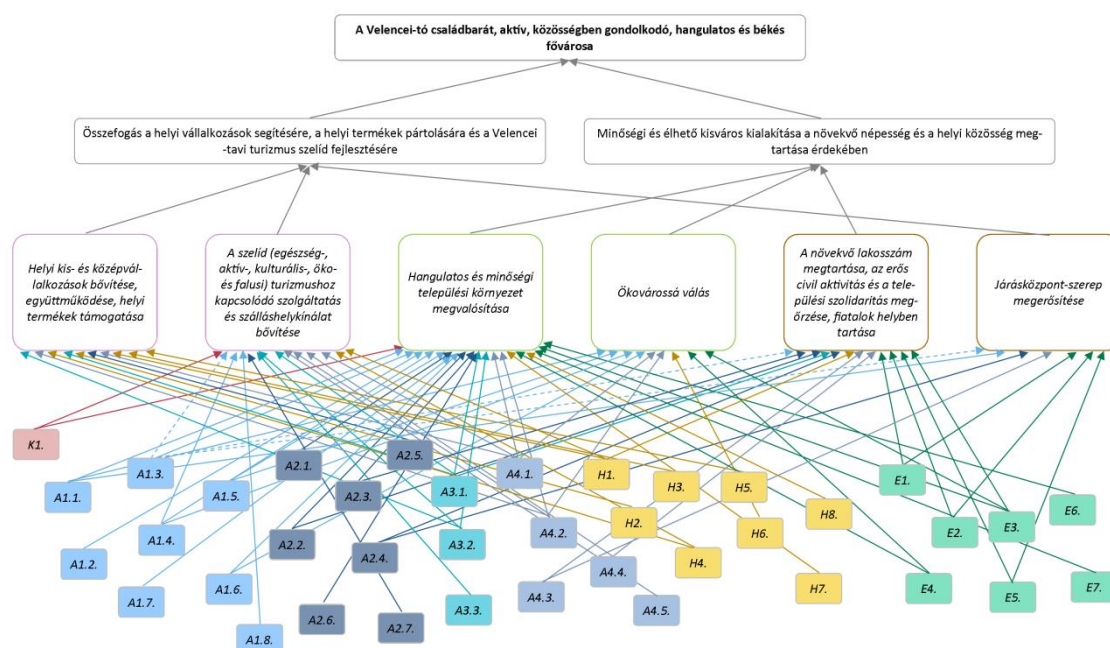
A Velencei-tó családbarát, aktív, közösségben gondolkodó, hangulatos és békés fővárosa

Összefogás a helyi vállalkozások segítésére, a helyi termékek pártolására és a Velencei-tavi turizmus szelíd fejlesztésére

Minőségi és élhető kisváros kialakítása a növekvő népesség és a helyi közösség megtartása érdekében

Helyi kis- és középvállalkozások bővítése, együttműködése, helyi termékek támogatása

A szelíd (egészség-, aktív-, kulturális-, öko- és falusi) turizmushoz kapcsolódó szolgáltatás és szálláshelykínálat bővítése

Hangulatos és minőségi települési környezet megvalósítása

Ökovárossá válás

A növekvő lakosszám megtartása, az erős civil aktivitás és a települési szolidaritás megőrzése, fiatalok helyben tartása

Járásközpont-szerep megerősítése

K1.

A1.3.

A1.1.

A1.5.

A1.4.

A1.2.

A1.7.

A1.6.

A1.8.

A2.1.

A2.5.

A2.3.

A2.2.

A2.4.

A2.6.

A2.7.

A3.1.

A3.2.

A3.3.

A4.1.

A4.2.

A4.4.

A4.3.

A4.5.

H1.

H3.

H5.

H2.

H8.

H6.

H4.

H7.

E1.

E2.

E3.

E6.

E4.

E5.

E7.